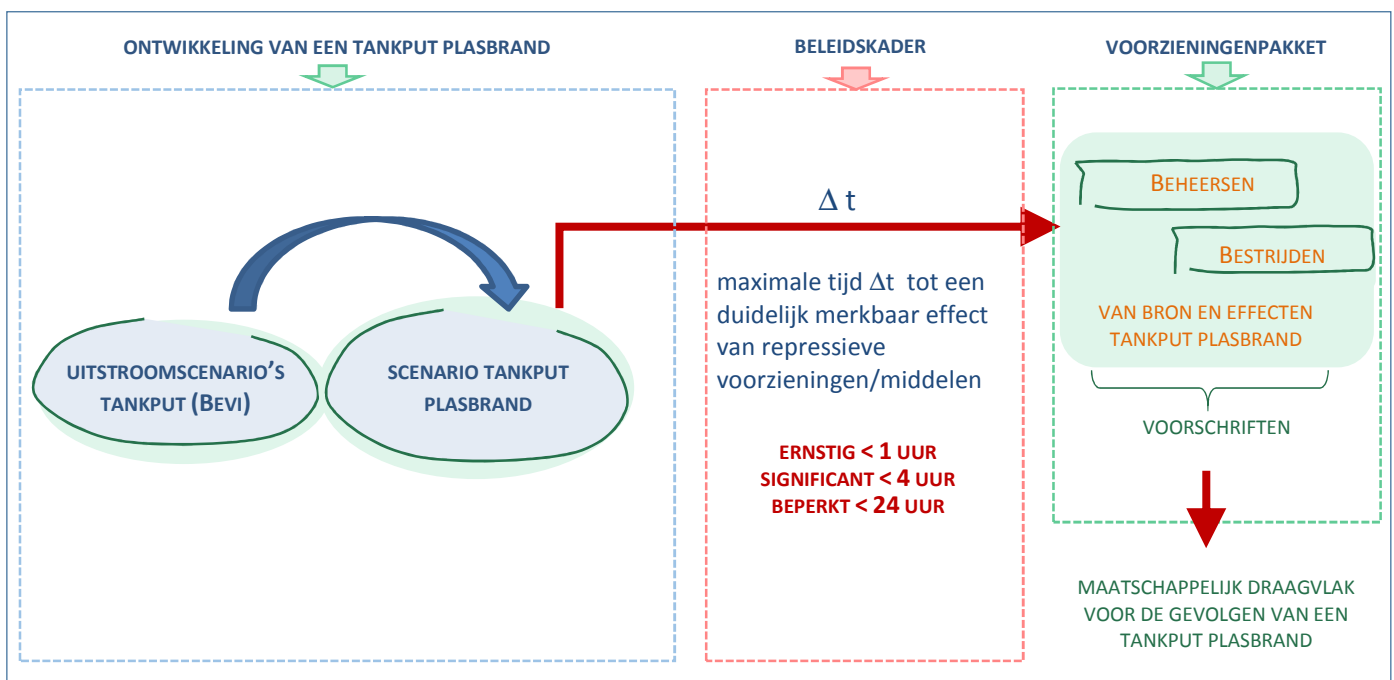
ONTWIKKELING VAN EEN TANKPUT PLASBRAND

BELEIDSKADER

VOORZIENINGENPAKKET

UITSTROOMSCENARIO'S TANKPUT (BEVI)

SCENARIO TANKPUT PLASBRAND

$\Delta$ t

maximale tijd $\Delta$t tot een duidelijk merkbaar effect van repressieve voorzieningen/middelen

ERNSTIG < 1 UUR
SIGNIFICANT < 4 UUR
BEPERKT < 24 UUR

BEHEERSEN

BESTRIJDEN

VAN BRON EN EFFECTEN TANKPUT PLASBRAND

VOORSCHRIFTEN

MAATSCHAPPELIJK DRAAGVLAK VOOR DE GEVOLGEN VAN EEN TANKPUT PLASBRAND